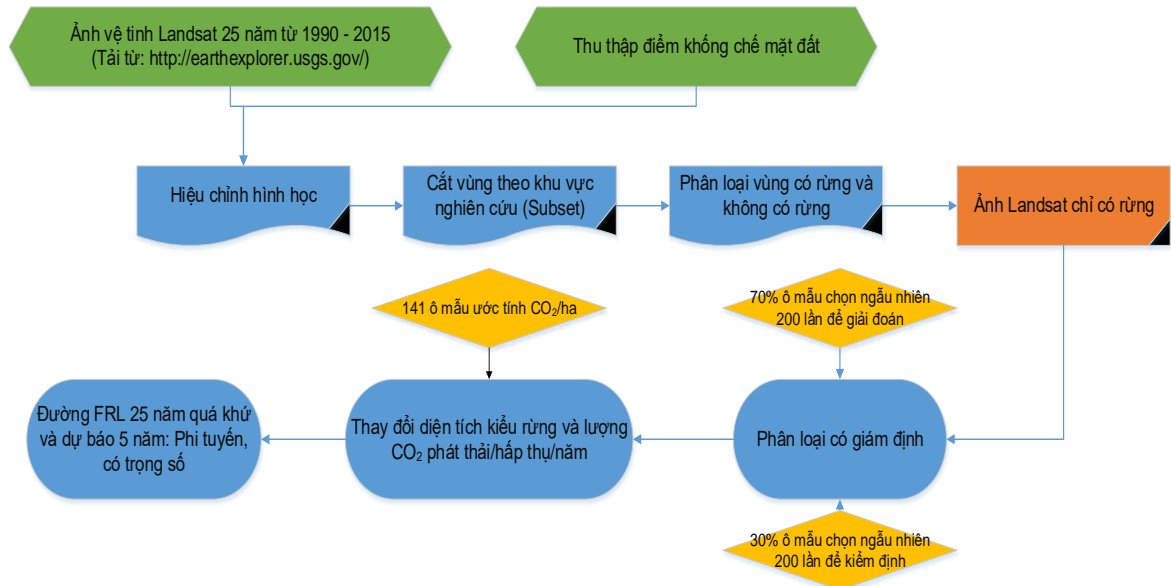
Ảnh vệ tinh Landsat 25 năm từ 1990 - 2015
(Tải từ: http://earthexplorer.usgs.gov/)

Thu thập điểm khống chế mặt đất

Hiệu chỉnh hình học

Cắt vùng theo khu vực nghiên cứu (Subset)

Phân loại vùng có rừng và không có rừng

Ảnh Landsat chỉ có rừng

141 ô mẫu ước tính $CO_2$/ha

70% ô mẫu chọn ngẫu nhiên 200 lần để giải đoán

Đường FRL 25 năm quá khứ và dự báo 5 năm: Phi tuyến, có trọng số

Thay đổi diện tích kiểu rừng và lượng $CO_2$ phát thải/hấp thụ/năm

Phân loại có giám định

30% ô mẫu chọn ngẫu nhiên 200 lần để kiểm định